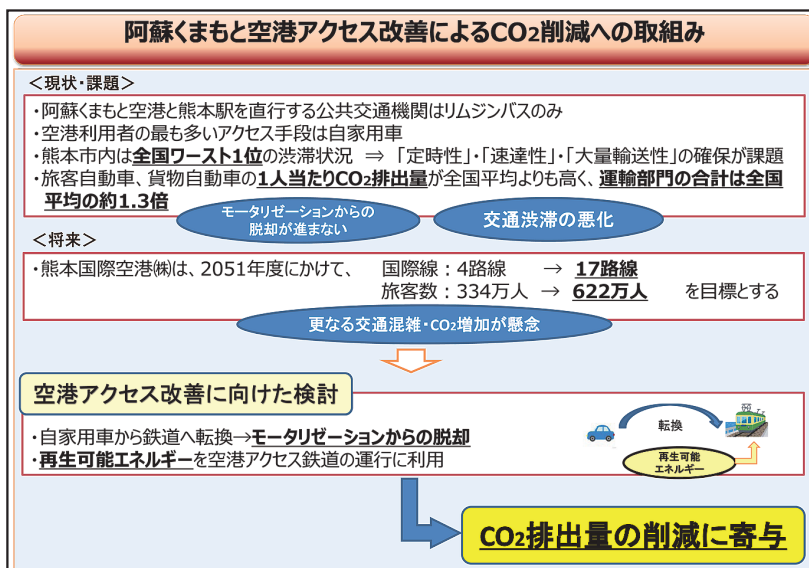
阿蘇くまもと空港アクセス改善による$CO_2$削減への取組み

＜現状・課題＞

・阿蘇くまもと空港と熊本駅を直行する公共交通機関はリムジンバスのみ
・空港利用者の最も多いアクセス手段は自家用車
・熊本市内は全国ワースト1位の渋滞状況　⇒「定時性」・「速達性」・「大量輸送性」の確保が課題
・旅客自動車、貨物自動車の1人当たり$CO_2$排出量が全国平均よりも高く、運輸部門の合計は全国平均の約1.3倍

モータリゼーションからの脱却が進まない

交通渋滞の悪化

＜将来＞

・熊本国際空港㈱は、2051年度にかけて、　国際線：4路線　→　17路線
旅客数：334万人　→　622万人　を目標とする

更なる交通混雑・$CO_2$増加が懸念

空港アクセス改善に向けた検討

・自家用車から鉄道へ転換→モータリゼーションからの脱却
・再生可能エネルギーを空港アクセス鉄道の運行に利用

転換

再生可能エネルギー

$CO_2$排出量の削減に寄与